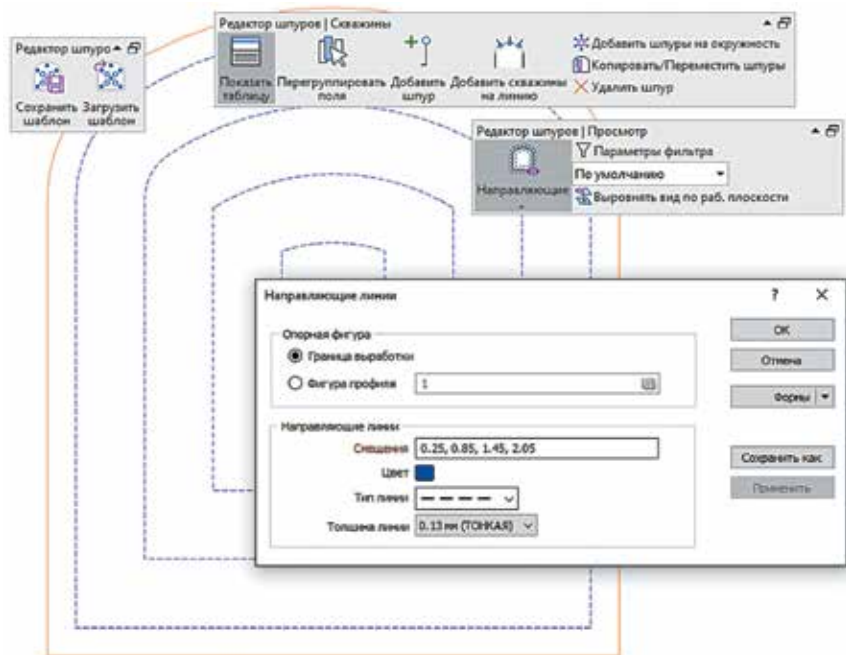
Редактор шпуро

Сохранить шаблон
Загрузить шаблон

Редактор шпуров | Скважины

Показать таблицу
Перегруппировать поля
Добавить шпур
Добавить скважины на линию
Добавить шпуры на окружность
Копировать/Переместить шпуры
Удалить шпур

Редактор шпуров | Просмотр

Направляющие
Параметры фильтра
По умолчанию
Выровнять вид по раб. плоскости

Направляющие линии
?
✕

Опорная фигура
Граница выработки
Фигура профиля
1

Направляющие линии
Смещения 0.25, 0.85, 1.45, 2.05
Цвет
Тип линии
Толщина линии 0.13 мм (ТОНКАЯ)

OK
Отмена
Формы
Сохранить как
Применить